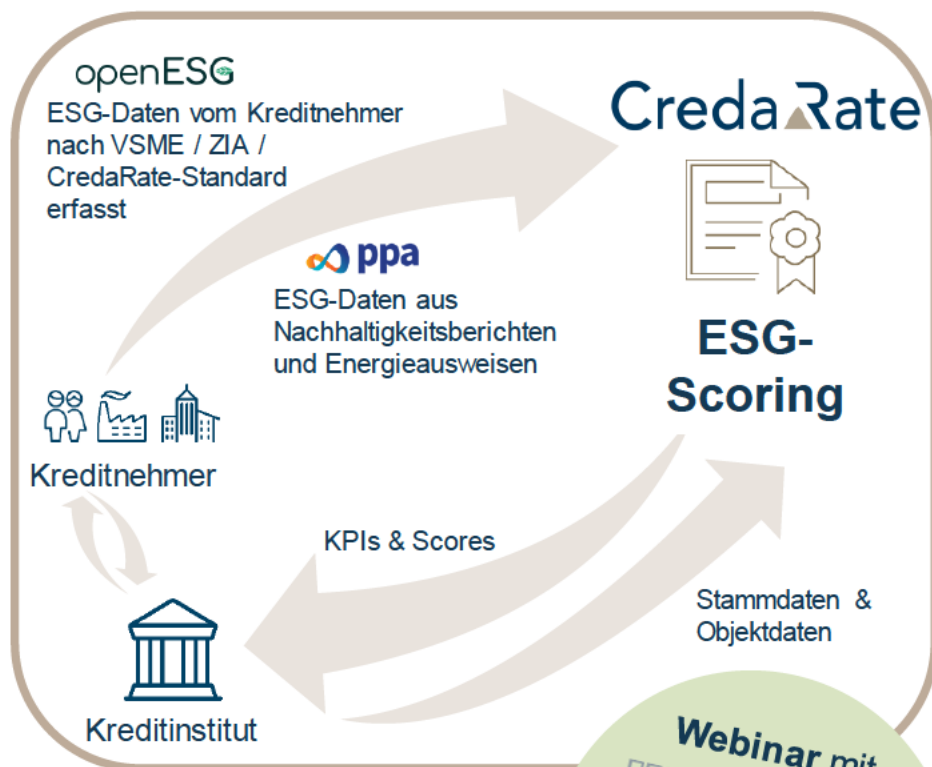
openESG

ESG-Daten vom Kreditnehmer nach VSME / ZIA / CredaRate-Standard erfasst

CredaRate

ppa

ESG-Daten aus Nachhaltigkeitsberichten und Energieausweisen

ESG-Scoring

Kreditnehmer

KPIs & Scores

Stammdaten & Objektdaten

Kreditinstitut

Webinar mit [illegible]